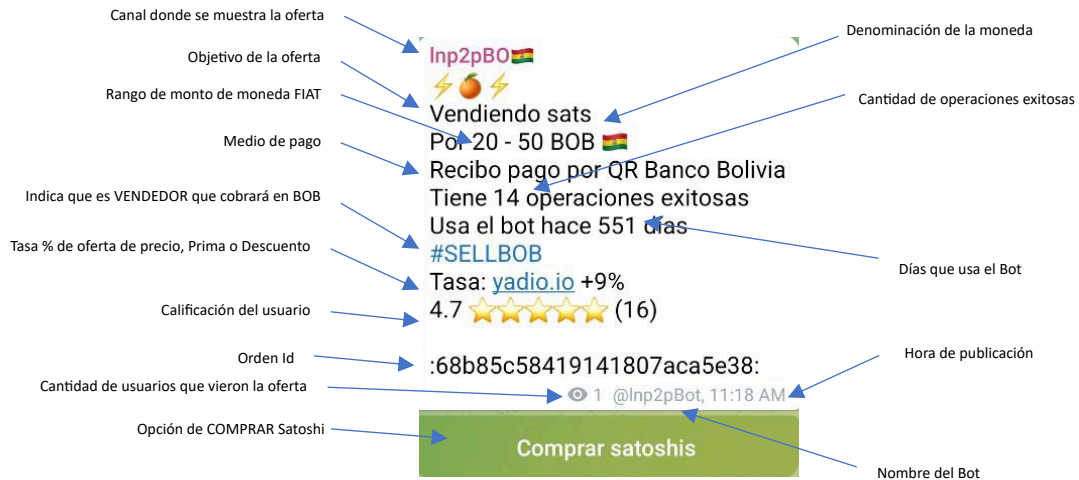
Canal donde se muestra la oferta

Objetivo de la oferta

Rango de monto de moneda FIAT

Medio de pago

Indica que es VENDEDOR que cobrará en BOB

Tasa % de oferta de precio, Prima o Descuento

Calificación del usuario

Orden Id

Cantidad de usuarios que vieron la oferta

Opción de COMPRAR Satoshi

lnp2pBO🇧🇴
⚡🍊⚡
Vendiendo sats
Por 20 - 50 BOB 🇧🇴
Recibo pago por QR Banco Bolivia
Tiene 14 operaciones exitosas
Usa el bot hace 551 días
#SELLBOB
Tasa: yadio.io +9%
4.7 ⭐⭐⭐⭐⭐ (16)

:68b85c58419141807aca5e38:
1 @lnp2pBot, 11:18 AM

Comprar satoshis

Denominación de la moneda

Cantidad de operaciones exitosas

Días que usa el Bot

Hora de publicación

Nombre del Bot